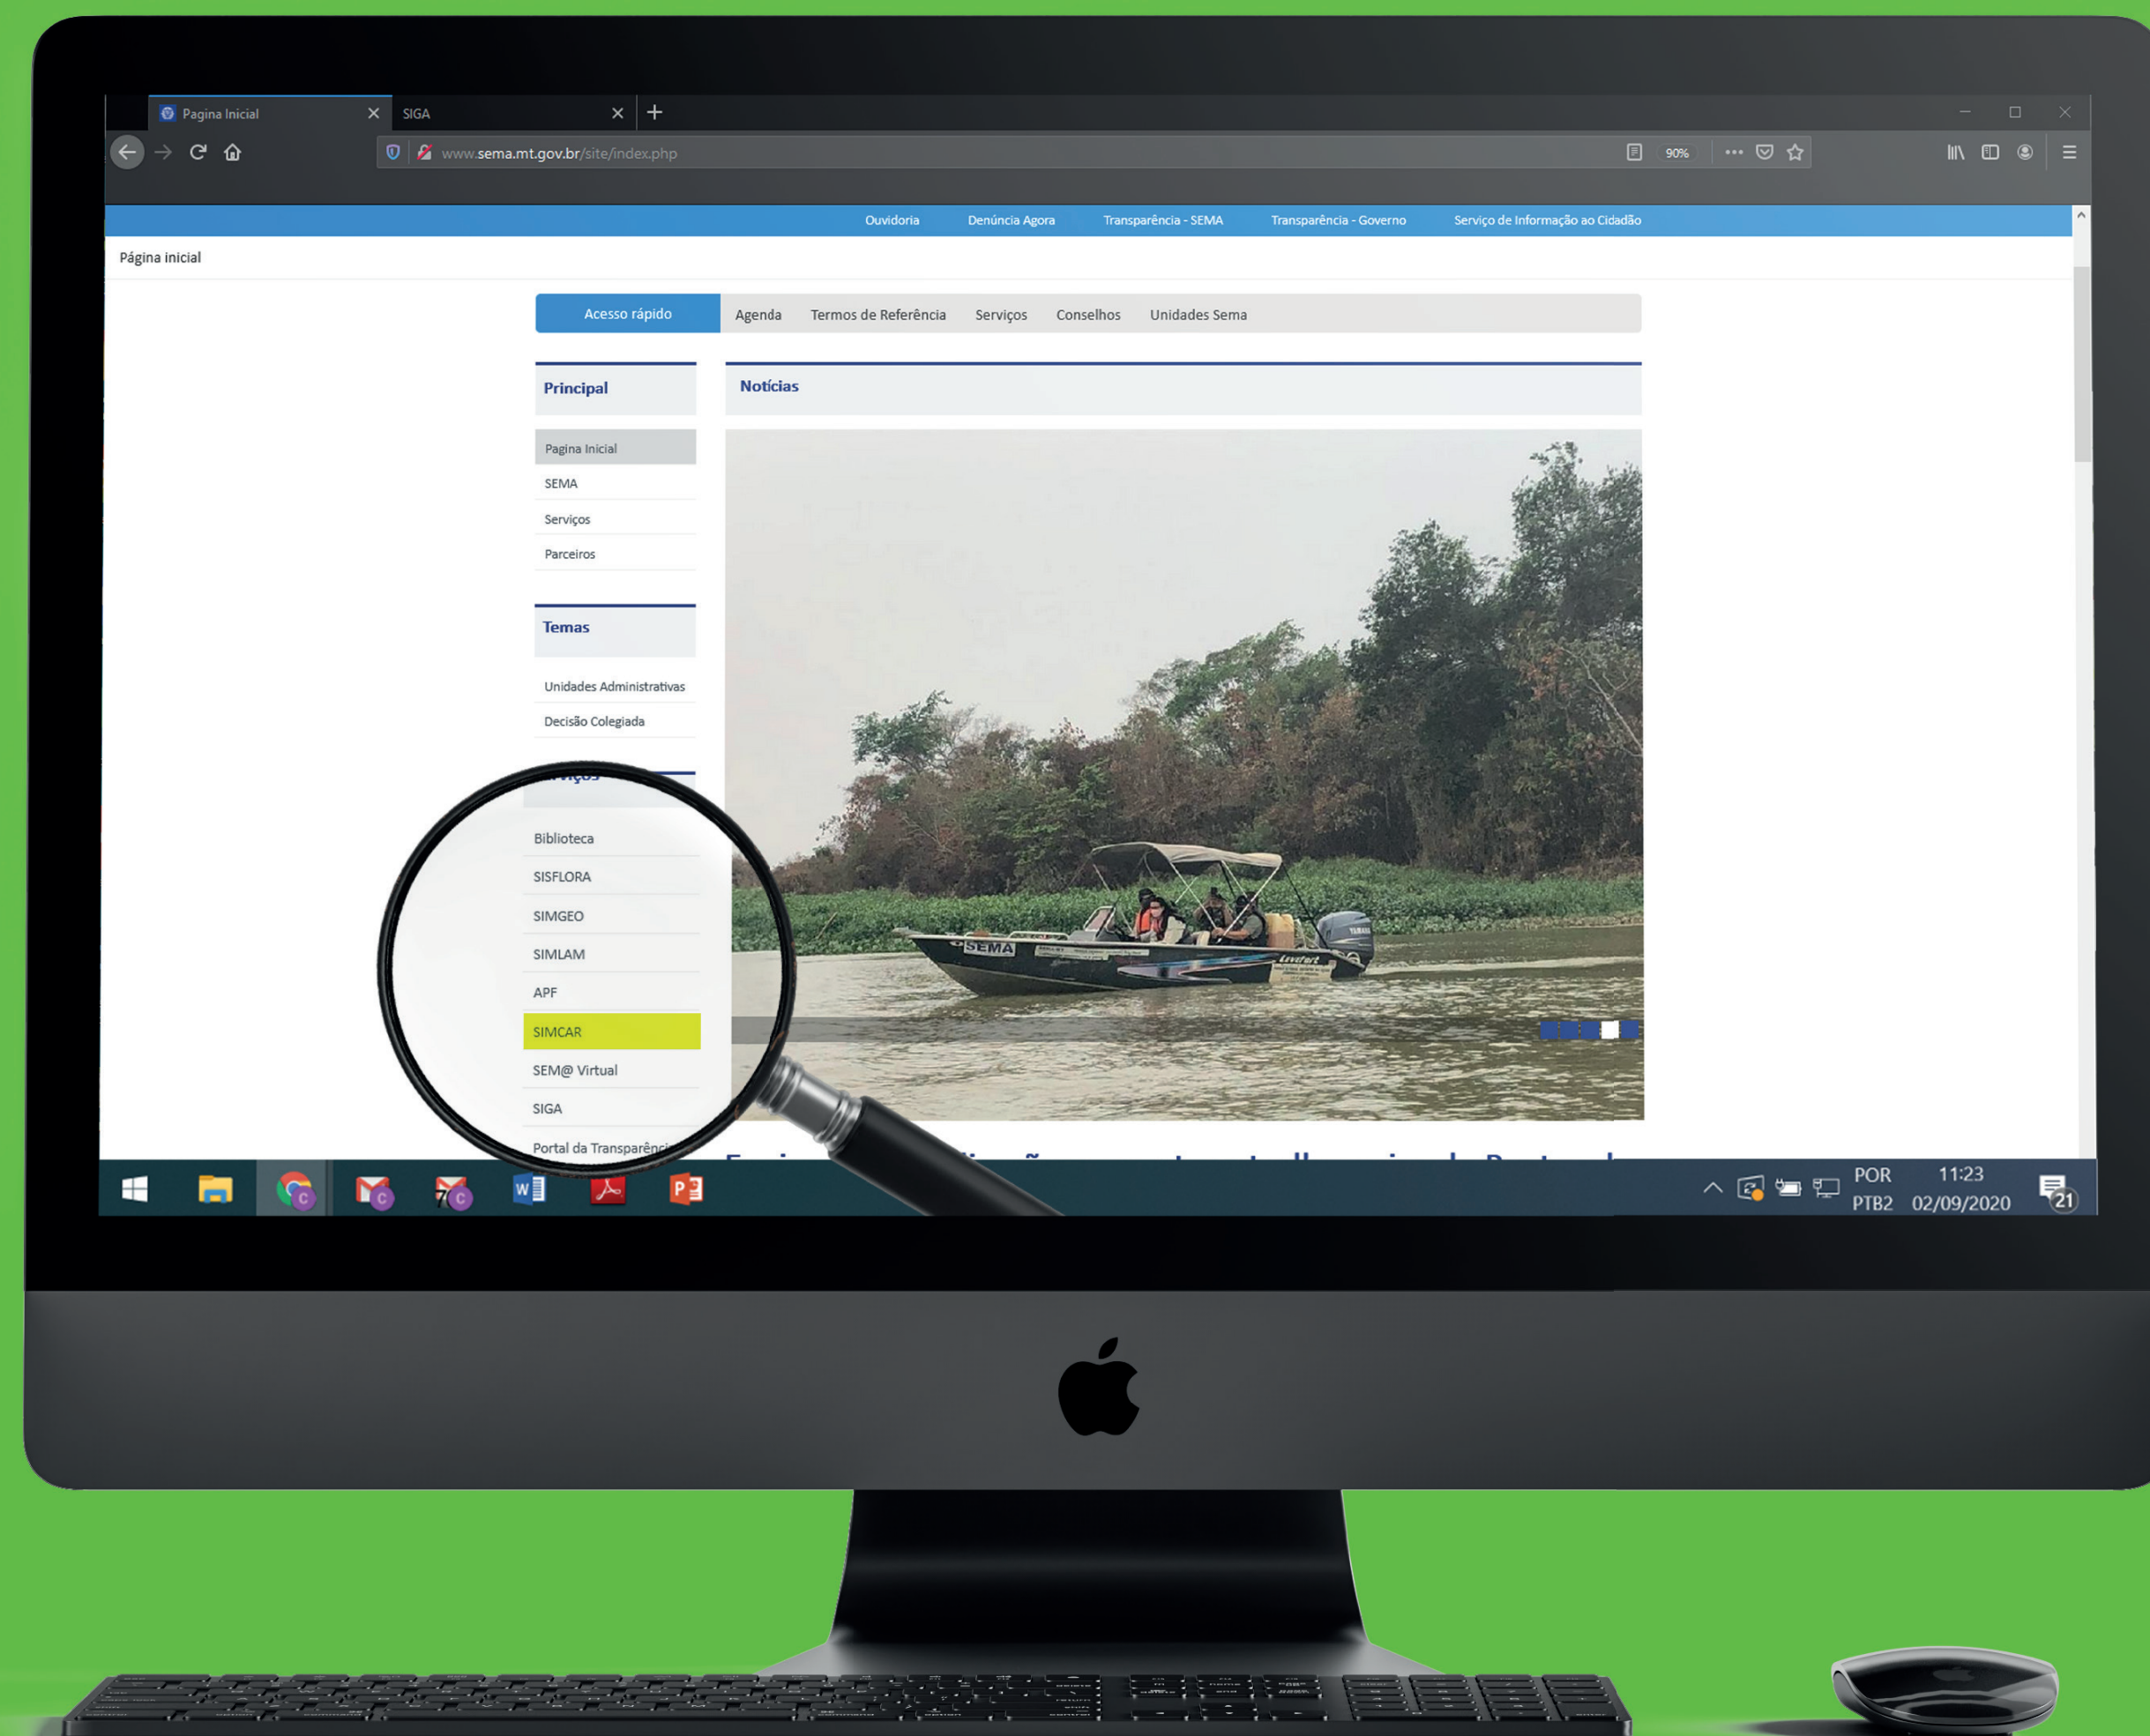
Pagina Inicial
SIGA
www.sema.mt.gov.br/site/index.php
90%

Ouvidoria
Denúncia Agora
Transparência - SEMA
Transparência - Governo
Serviço de Informação ao Cidadão

Página inicial

Acesso rápido
Agenda
Termos de Referência
Serviços
Conselhos
Unidades Sema

Principal
Pagina Inicial
SEMA
Serviços
Parceiros

Temas
Unidades Administrativas
Decisão Colegiada

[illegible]viços
Biblioteca
SISFLORA
SIMGEO
SIMLAM
APF
SIMCAR
SEM@ Virtual
SIGA
Portal da Transparênci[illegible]

Notícias

SEMA

POR
PTB2
11:23
02/09/2020
21